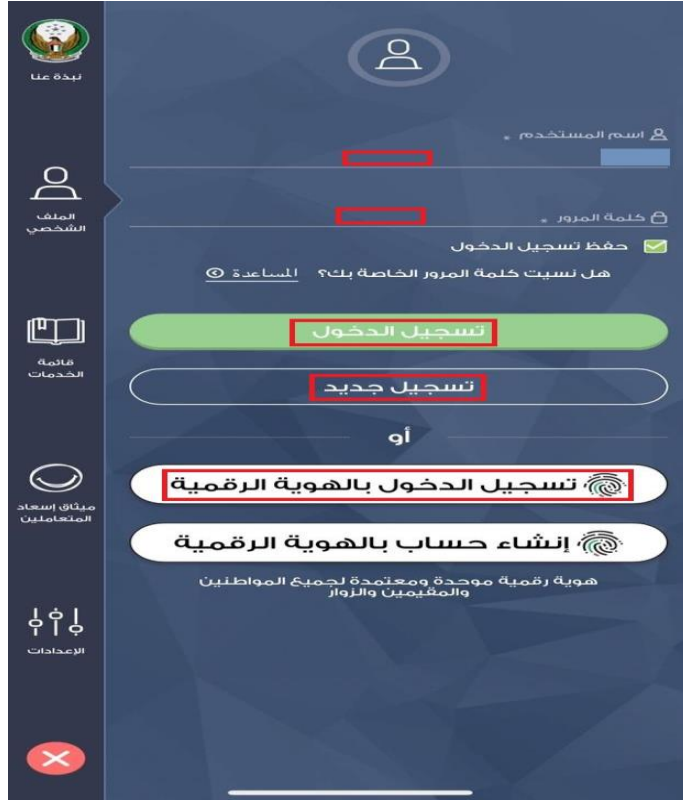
نبذة عنا

الملف الشخصي

قائمة الخدمات

ميثاق إسعاد المتعاملين

الإعدادات

اسم المستخدم *

كلمة المرور *

حفظ تسجيل الدخول

هل نسيت كلمة المرور الخاصة بك؟ المساعدة

تسجيل الدخول

تسجيل جديد

أو

تسجيل الدخول بالهوية الرقمية

إنشاء حساب بالهوية الرقمية

هوية رقمية موحدة ومعتمدة لجميع المواطنين والمقيمين والزوار